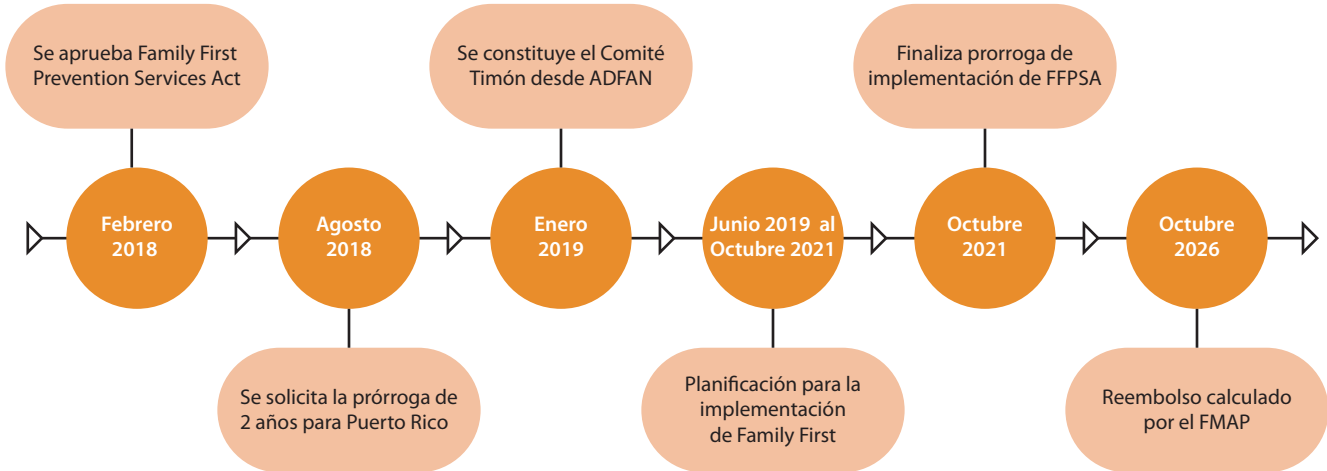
Se aprueba Family First Prevention Services Act

Febrero 2018

Agosto 2018

Se solicita la prórroga de 2 años para Puerto Rico

Se constituye el Comité Timón desde ADFAN

Enero 2019

Junio 2019 al Octubre 2021

Planificación para la implementación de Family First

Finaliza prorroga de implementación de FFPSA

Octubre 2021

Octubre 2026

Reembolso calculado por el FMAP